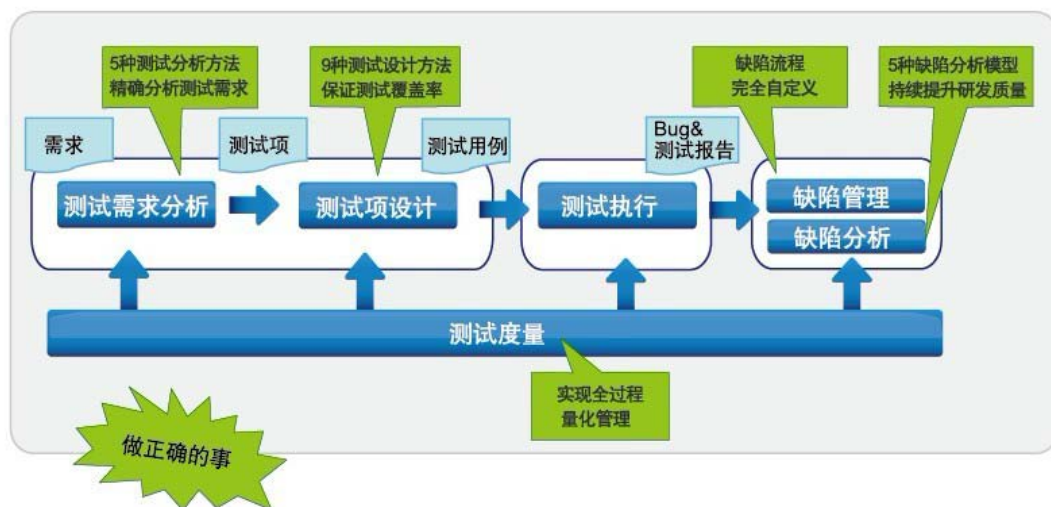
5种测试分析方法
精确分析测试需求

9种测试设计方法
保证测试覆盖率

缺陷流程
完全自定义

5种缺陷分析模型
持续提升研发质量

需求

测试项

测试用例

Bug&
测试报告

测试需求分析

测试项设计

测试执行

缺陷管理

缺陷分析

测试度量

实现全过程
量化管理

做正确的事